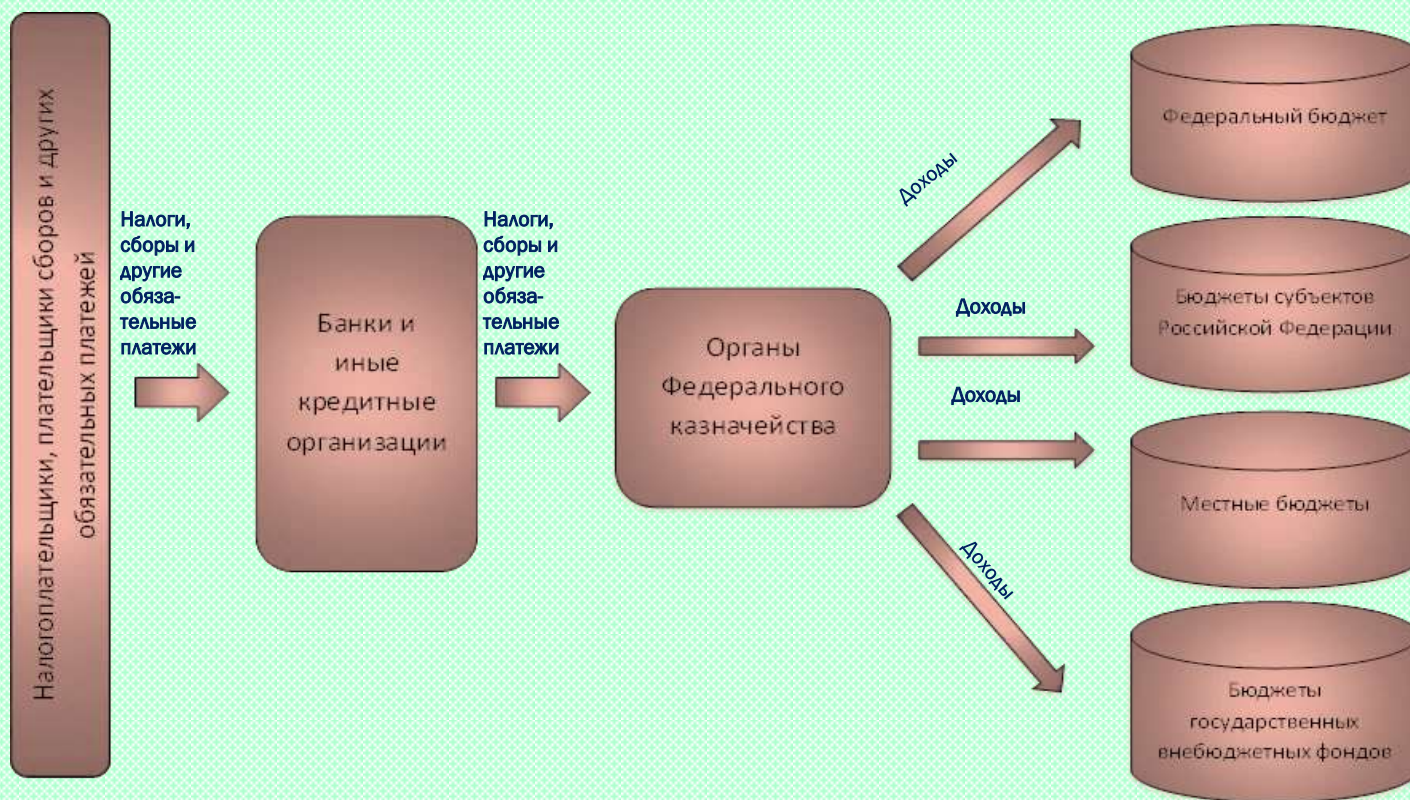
Налогоплательщики, плательщики сборов и других обязательных платежей

Налоги, сборы и другие обязательные платежи

Банки и иные кредитные организации

Налоги, сборы и другие обязательные платежи

Органы Федерального казначейства

Доходы

Доходы

Доходы

Доходы

Федеральный бюджет

Бюджеты субъектов Российской Федерации

Местные бюджеты

Бюджеты государственных внебюджетных фондов